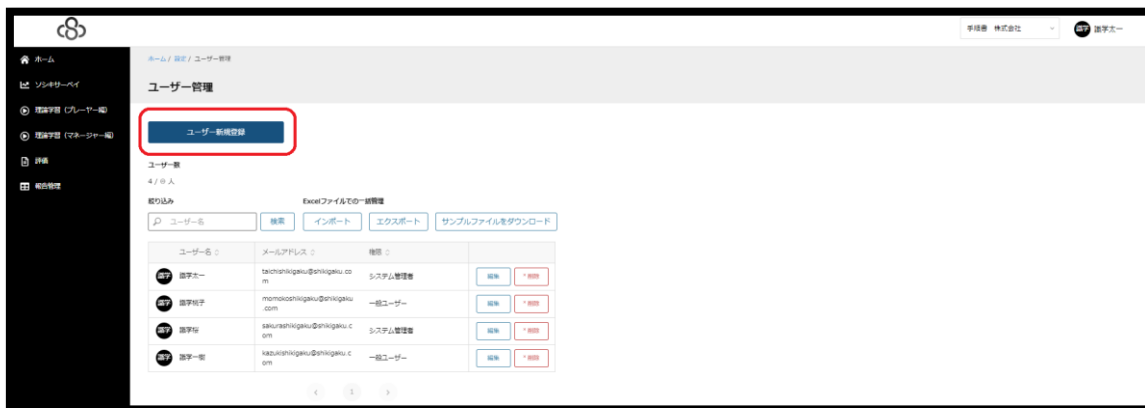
手順書 株式会社
識学太一

ホーム
ソシキサーベイ
理論学習（プレーヤー編）
理論学習（マネージャー編）
評価
報告管理

ホーム / 設定 / ユーザー管理

ユーザー管理

ユーザー新規登録

ユーザー数
4 / ∞ 人

絞り込み
ユーザー名
検索

Excelファイルでの一括管理
インポート
エクスポート
サンプルファイルをダウンロード

| ユーザー名 | メールアドレス | 権限 | |
|---|---|---|---|
| 識学太一 | taichishikigaku@shikigaku.com | システム管理者 | 編集 削除 |
| 識学桃子 | momokoshikigaku@shikigaku.com | 一般ユーザー | 編集 削除 |
| 識学桜 | sakurashikigaku@shikigaku.com | システム管理者 | 編集 削除 |
| 識学一樹 | kazukishikigaku@shikigaku.com | 一般ユーザー | 編集 削除 |

‹ 1 ›